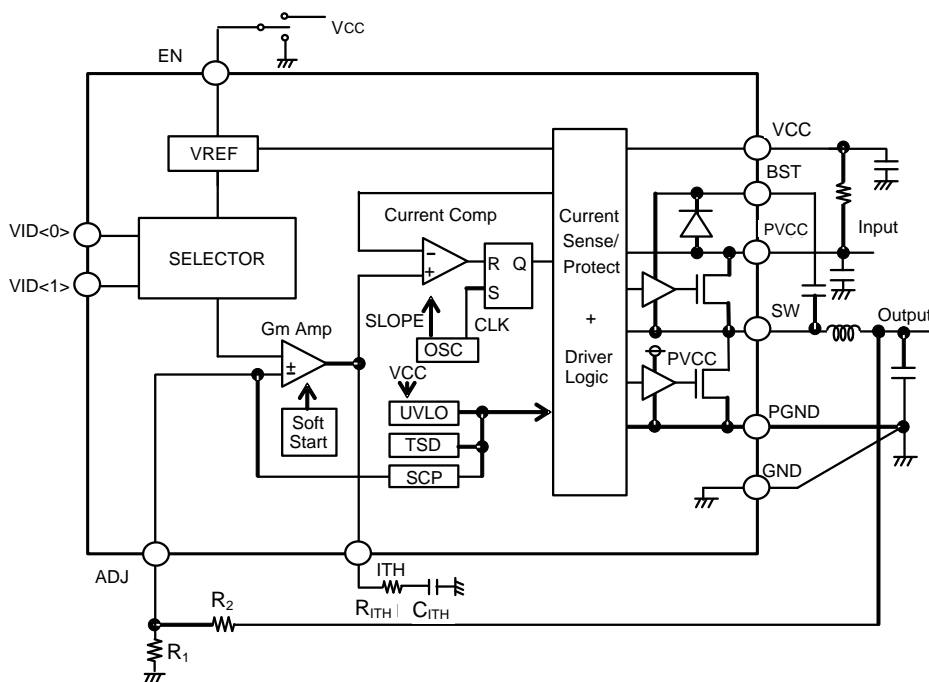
VCC
EN
VCC
VREF
BST
Current Comp
Current Sense/ Protect
VID<0>
PVCC
Input
SELECTOR
R Q
VID<1>
S
+
SW
Output
SLOPE
CLK
Gm Amp
OSC
Driver Logic
PVCC
±
VCC
Soft Start
UVLO
PGND
TSD
SCP
GND
ADJ
ITH
$R_2$
$R_{ITH}$
$C_{ITH}$
$R_1$